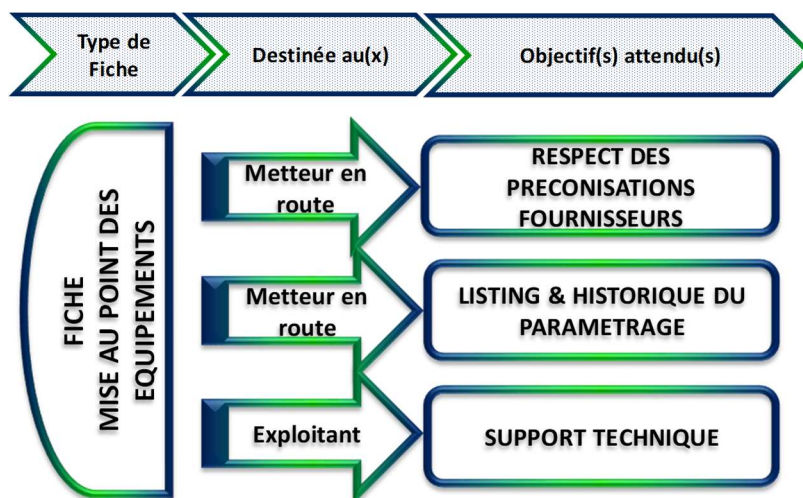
Type de Fiche

Destinée au(x)

Objectif(s) attendu(s)

FICHE
MISE AU POINT DES EQUIPEMENTS

Metteur en route

RESPECT DES PRECONISATIONS FOURNISSEURS

Metteur en route

LISTING & HISTORIQUE DU PARAMETRAGE

Exploitant

SUPPORT TECHNIQUE